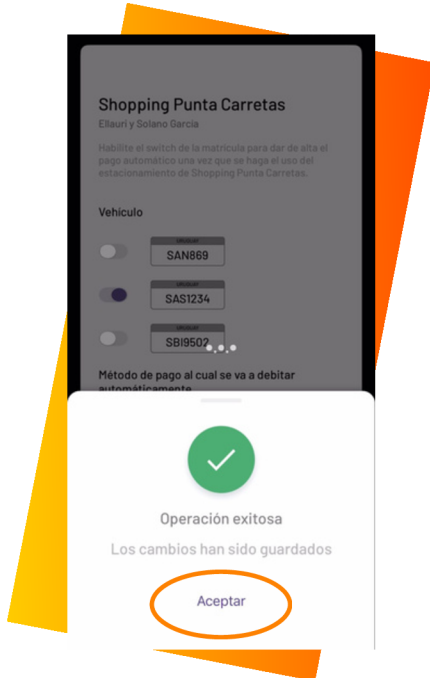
Shopping Punta Carretas

Ellauri y Solano García

Habilite el switch de la matrícula para dar de alta el pago automático una vez que se haga el uso del estacionamiento de Shopping Punta Carretas.

Vehículo

URUGUAY
SAN869

URUGUAY
SAS1234

URUGUAY
SBI9502

Método de pago al cual se va a debitar automáticamente

Operación exitosa

Los cambios han sido guardados

Aceptar